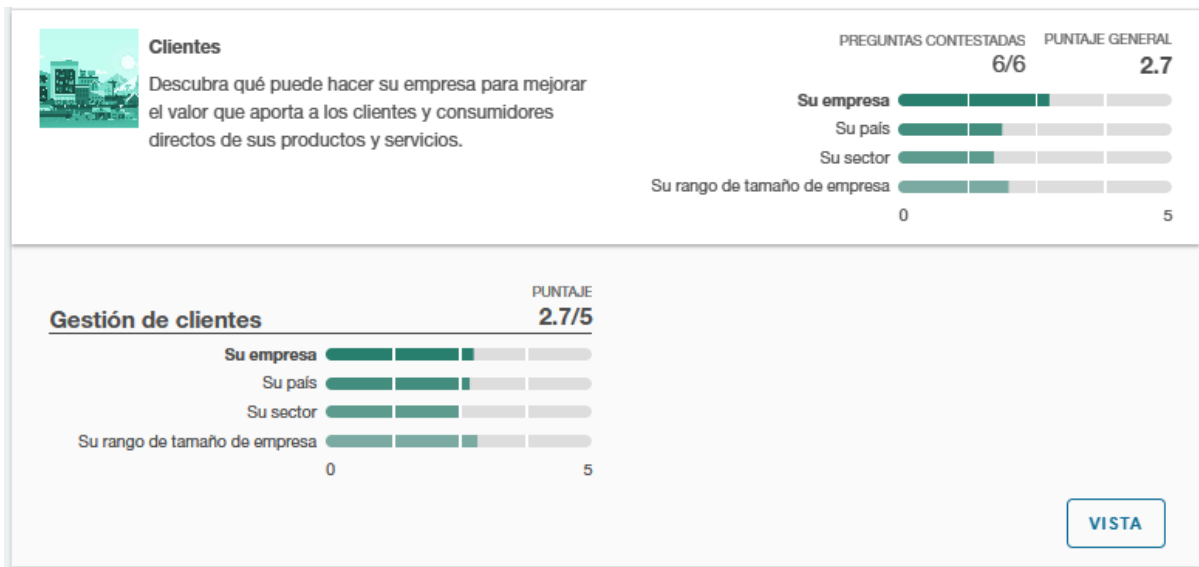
Clientes

Descubra qué puede hacer su empresa para mejorar el valor que aporta a los clientes y consumidores directos de sus productos y servicios.

PREGUNTAS CONTESTADAS
6/6

PUNTAJE GENERAL
2.7

Su empresa
Su país
Su sector
Su rango de tamaño de empresa
0
5

PUNTAJE
Gestión de clientes
2.7/5

Su empresa
Su país
Su sector
Su rango de tamaño de empresa
0
5

VISTA